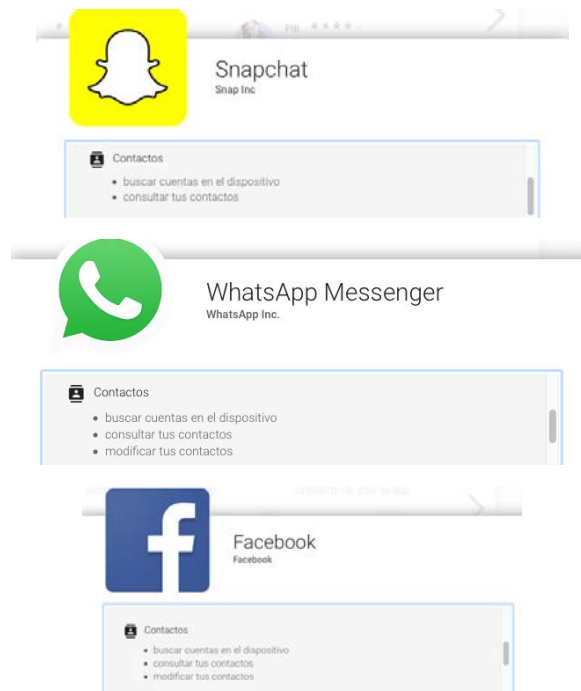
Snapchat
Snap Inc

Contactos
• buscar cuentas en el dispositivo
• consultar tus contactos

WhatsApp Messenger
WhatsApp Inc.

Contactos
• buscar cuentas en el dispositivo
• consultar tus contactos
• modificar tus contactos

Facebook
Facebook

Contactos
• buscar cuentas en el dispositivo
• consultar tus contactos
• modificar tus contactos